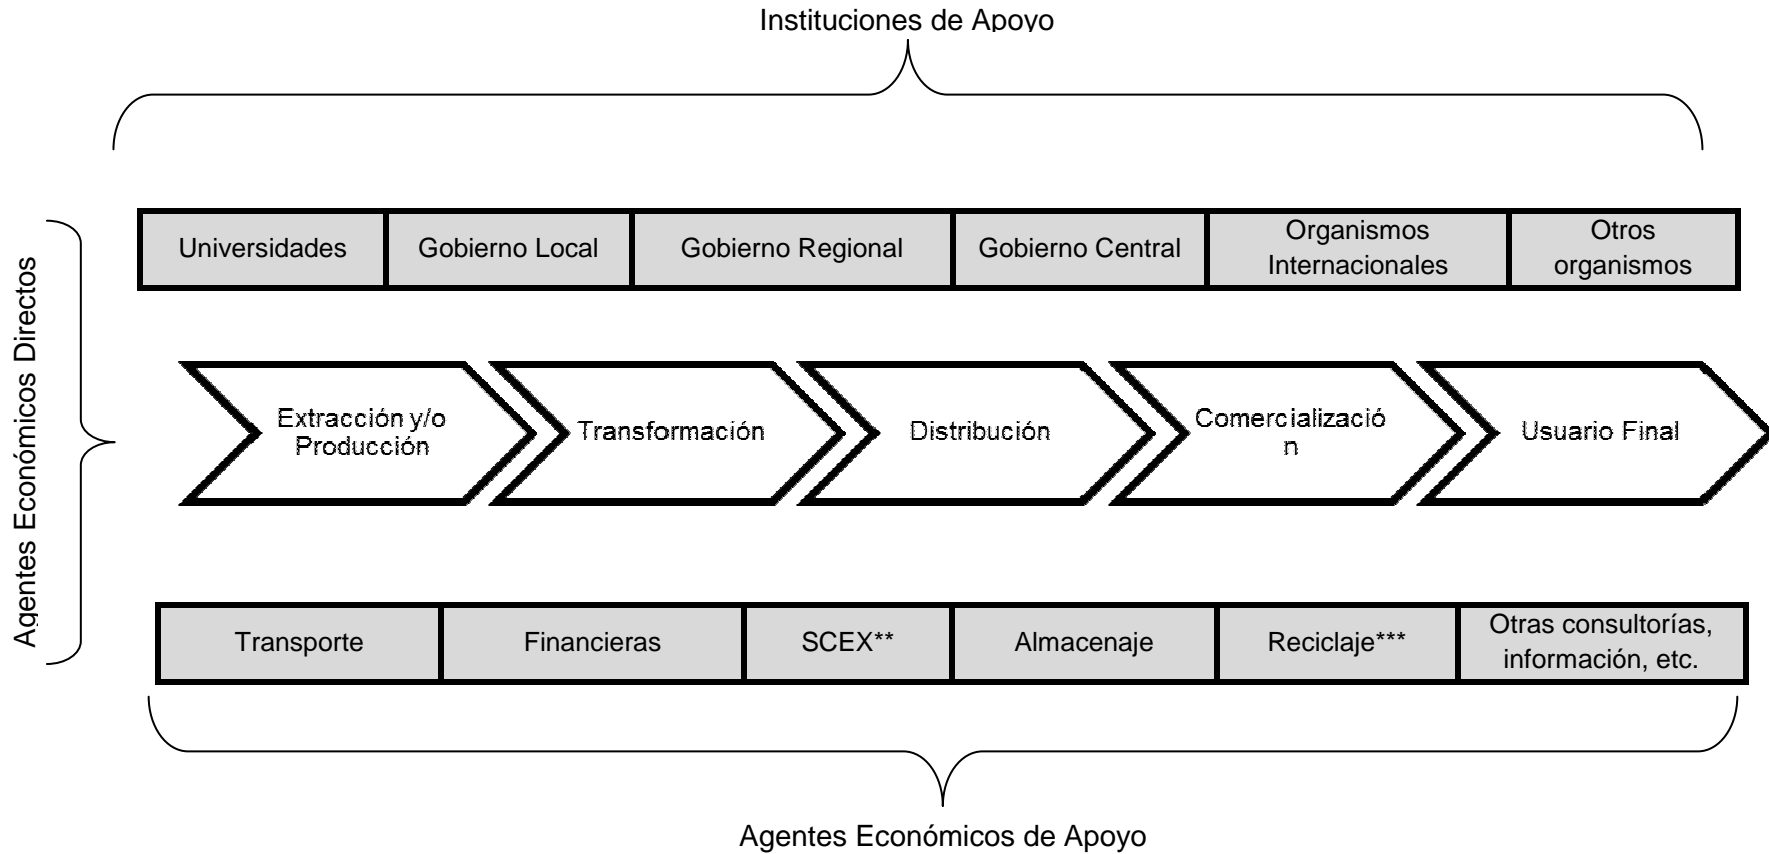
Instituciones de Apoyo

| Universidades | Gobierno Local | Gobierno Regional | Gobierno Central | Organismos Internacionales | Otros organismos |
|---|---|---|---|---|---|

Agentes Económicos Directos

Extracción y/o Producción

Transformación

Distribución

Comercializació n

Usuario Final

| Transporte | Financieras | SCEX** | Almacenaje | Reciclaje*** | Otras consultorías, información, etc. |
|---|---|---|---|---|---|

Agentes Económicos de Apoyo